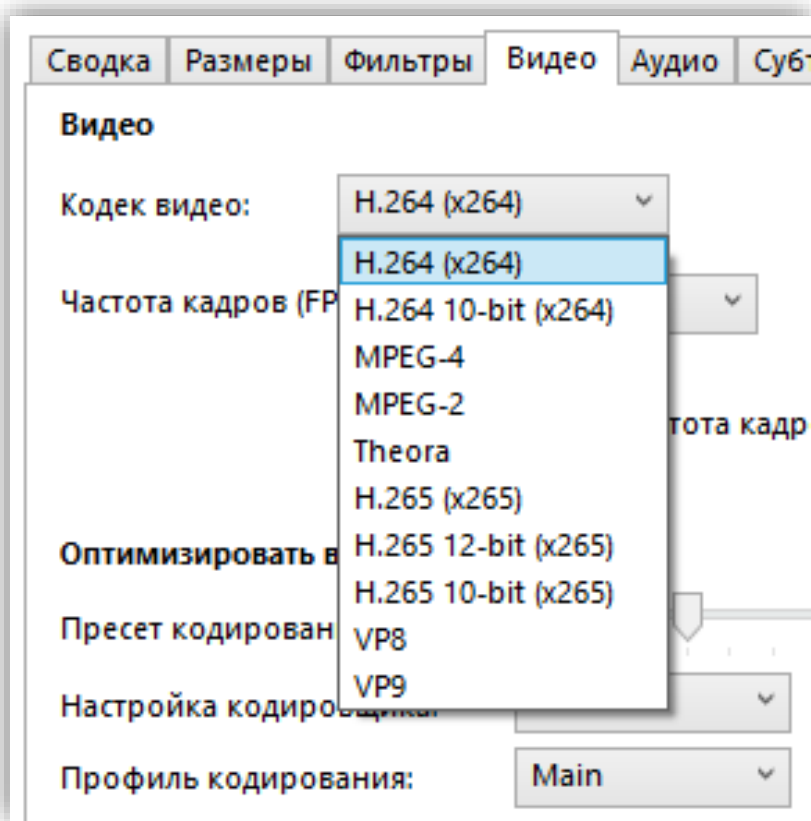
Сводка | Размеры | Фильтры | Видео | Аудио | Субт

Видео

Кодек видео: H.264 (x264)

Частота кадров (FP

H.264 (x264)
H.264 10-bit (x264)
MPEG-4
MPEG-2
Theora
H.265 (x265)
H.265 12-bit (x265)
H.265 10-bit (x265)
VP8
VP9

тота кадр

Оптимизировать в

Пресет кодирован

Настройка кодиров

Профиль кодирования: Main